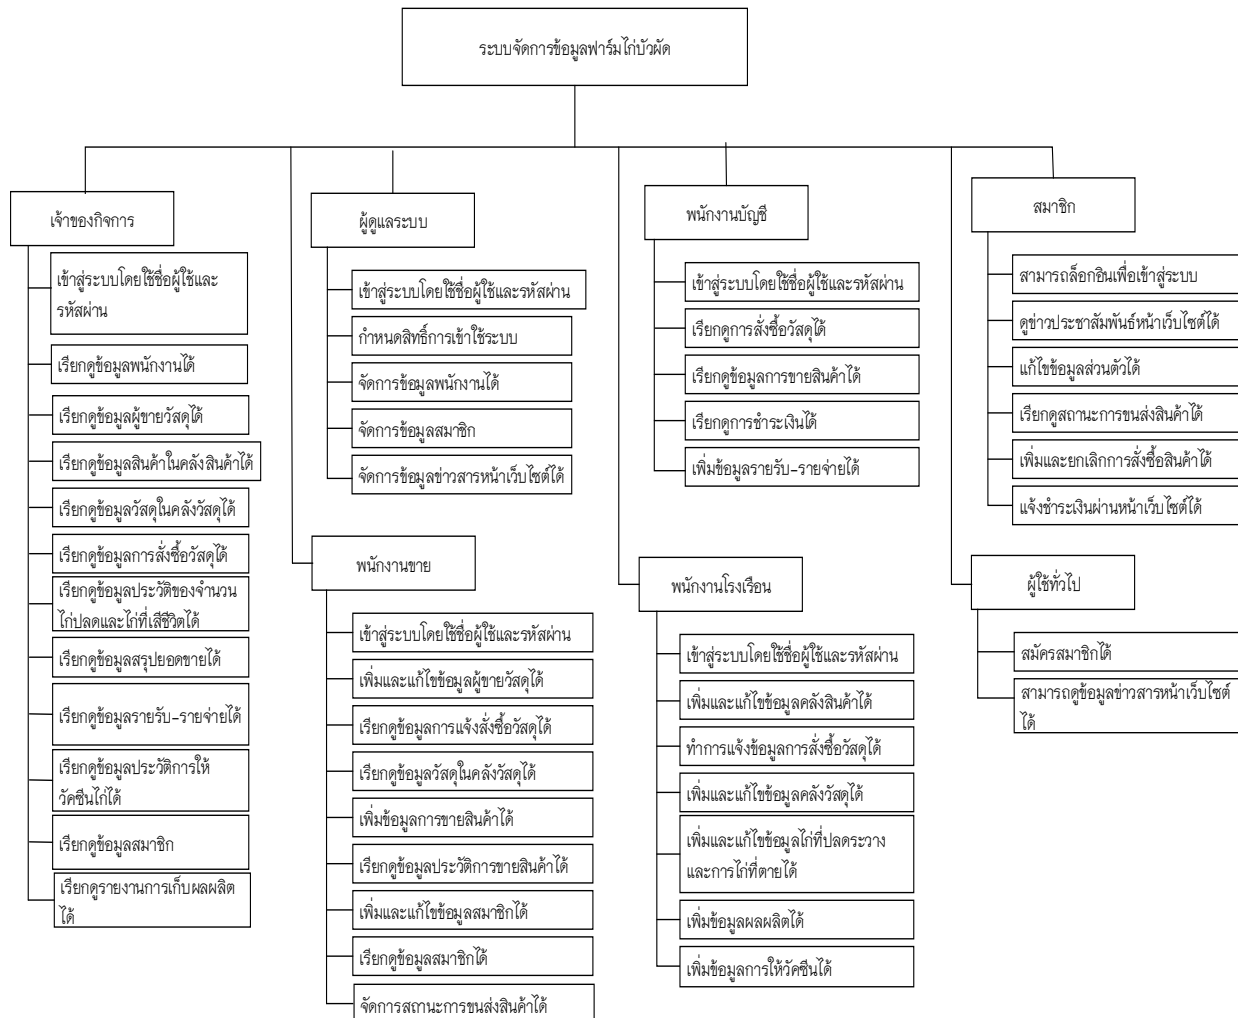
ระบบจัดการข้อมูลฟาร์มไก่บัวผัด

เจ้าของกิจการ

เข้าสู่ระบบโดยใช้ชื่อผู้ใช้และรหัสผ่าน

เรียกดูข้อมูลพนักงานได้

เรียกดูข้อมูลผู้ขายวัสดุได้

เรียกดูข้อมูลสินค้าในคลังสินค้าได้

เรียกดูข้อมูลวัสดุในคลังวัสดุได้

เรียกดูข้อมูลการสั่งซื้อวัสดุได้

เรียกดูข้อมูลประวัติของจำนวนไก่ปลดและไก่ที่เสียชีวิตได้

เรียกดูข้อมูลสรุปยอดขายได้

เรียกดูข้อมูลรายรับ-รายจ่ายได้

เรียกดูข้อมูลประวัติการให้วัคซีนไก่ได้

เรียกดูข้อมูลสมาชิก

เรียกดูรายงานการเก็บผลผลิตได้

ผู้ดูแลระบบ

เข้าสู่ระบบโดยใช้ชื่อผู้ใช้และรหัสผ่าน

กำหนดสิทธิ์การเข้าใช้ระบบ

จัดการข้อมูลพนักงานได้

จัดการข้อมูลสมาชิก

จัดการข้อมูลข่าวสารหน้าเว็บไซต์ได้

พนักงานขาย

เข้าสู่ระบบโดยใช้ชื่อผู้ใช้และรหัสผ่าน

เพิ่มและแก้ไขข้อมูลผู้ขายวัสดุได้

เรียกดูข้อมูลการแจ้งสั่งซื้อวัสดุได้

เรียกดูข้อมูลวัสดุในคลังวัสดุได้

เพิ่มข้อมูลการขายสินค้าได้

เรียกดูข้อมูลประวัติการขายสินค้าได้

เพิ่มและแก้ไขข้อมูลสมาชิกได้

เรียกดูข้อมูลสมาชิกได้

จัดการสถานะการขนส่งสินค้าได้

พนักงานบัญชี

เข้าสู่ระบบโดยใช้ชื่อผู้ใช้และรหัสผ่าน

เรียกดูการสั่งซื้อวัสดุได้

เรียกดูข้อมูลการขายสินค้าได้

เรียกดูการชำระเงินได้

เพิ่มข้อมูลรายรับ-รายจ่ายได้

พนักงานโรงเรือน

เข้าสู่ระบบโดยใช้ชื่อผู้ใช้และรหัสผ่าน

เพิ่มและแก้ไขข้อมูลคลังสินค้าได้

ทำการแจ้งข้อมูลการสั่งซื้อวัสดุได้

เพิ่มและแก้ไขข้อมูลคลังวัสดุได้

เพิ่มและแก้ไขข้อมูลไก่ที่ปลดระวางและการไก่ที่ตายได้

เพิ่มข้อมูลผลผลิตได้

เพิ่มข้อมูลการให้วัคซีนได้

สมาชิก

สามารถล็อกอินเพื่อเข้าสู่ระบบ

ดูข่าวประชาสัมพันธ์หน้าเว็บไซต์ได้

แก้ไขข้อมูลส่วนตัวได้

เรียกดูสถานะการขนส่งสินค้าได้

เพิ่มและยกเลิกการสั่งซื้อสินค้าได้

แจ้งชำระเงินผ่านหน้าเว็บไซต์ได้

ผู้ใช้ทั่วไป

สมัครสมาชิกได้

สามารถดูข้อมูลข่าวสารหน้าเว็บไซต์ได้